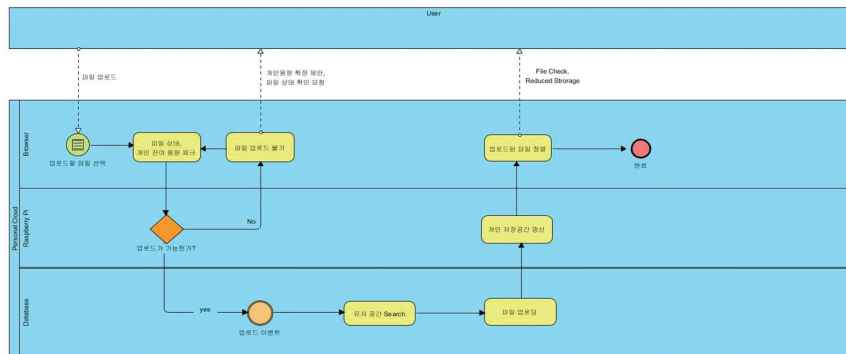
User

파일 업로드

개인용량 확장 제안, 파일 상태 확인 요청

File Check, Reduced Strorage

Personal Cloud

Browser

업로드할 파일 선택

파일 상태, 개인 잔여 용량 체크

파일 업로드 불가

업로드된 파일 정렬

완료

Raspberry Pi

No

업로드가 가능한가?

개인 저장공간 갱신

Database

yes

업로드 이벤트

유저 공간 Search

파일 업로딩